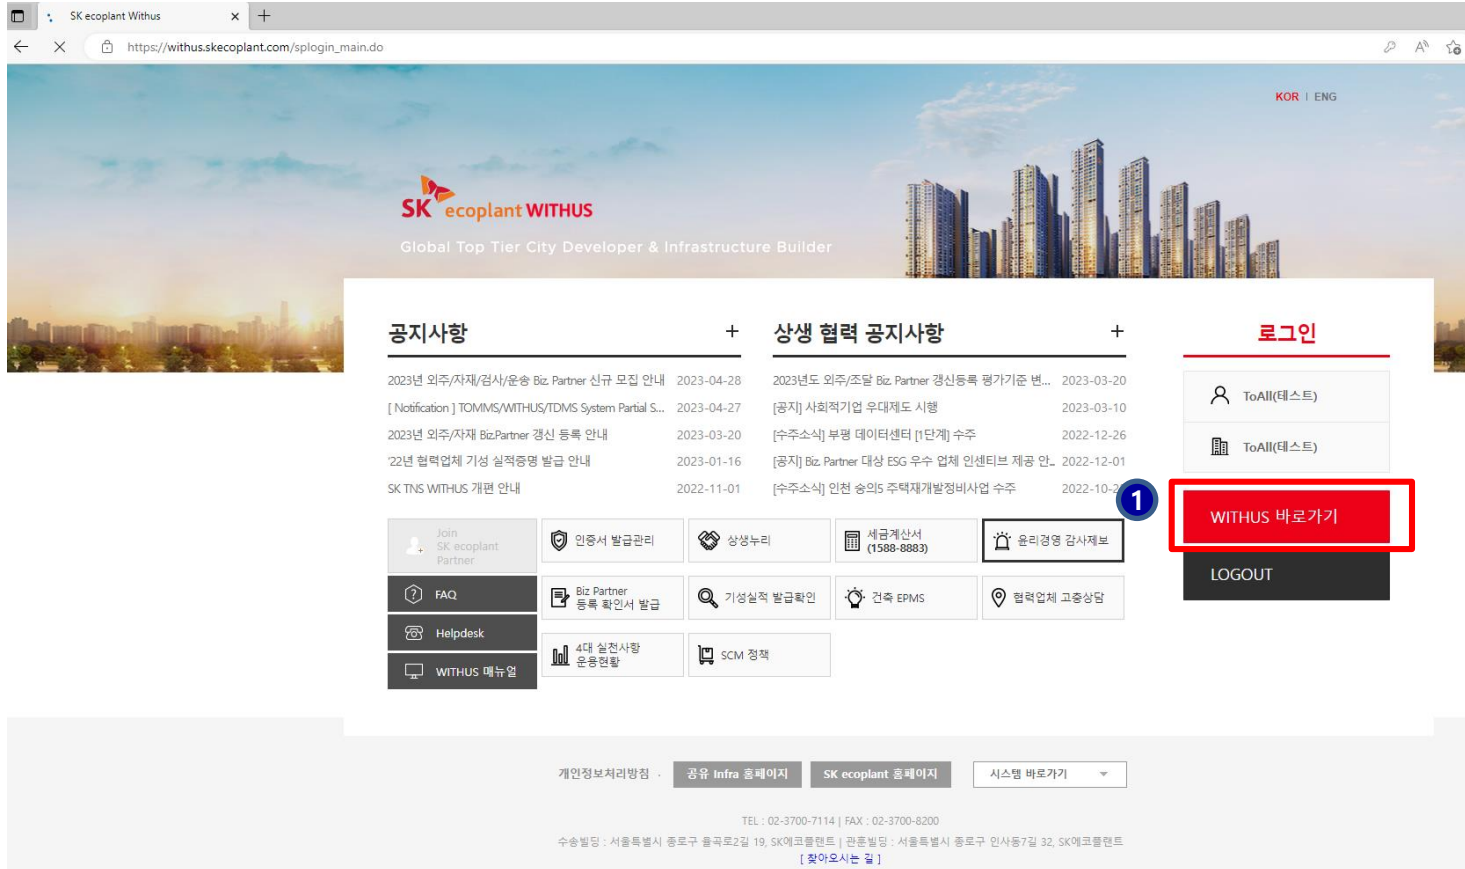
SK ecoplant Withus ×

https://withus.skecoplant.com/splogin_main.do

KOR | ENG

SK ecoplant WITHUS

Global Top Tier City Developer & Infrastructure Builder

공지사항 +

2023년 외주/자재/검사/운송 Biz Partner 신규 모집 안내 2023-04-28
[ Notification ] TOMMS/WITHUS/TDMS System Partial S... 2023-04-27
2023년 외주/자재 Biz.Partner 갱신 등록 안내 2023-03-20
'22년 협력업체 기성 실적증명 발급 안내 2023-01-16
SK TNS WITHUS 개편 안내 2022-11-01

상생 협력 공지사항 +

2023년도 외주/조달 Biz Partner 갱신등록 평가기준 변... 2023-03-20
[공지] 사회적기업 우대제도 시행 2023-03-10
[수주소식] 부평 데이터센터 [1단계] 수주 2022-12-26
[공지] Biz. Partner 대상 ESG 우수 업체 인센티브 제공 안... 2022-12-01
[수주소식] 인천 송의5 주택재개발정비사업 수주 2022-10-2

로그인

ToAll(테스트)

ToAll(테스트)

1

WITHUS 바로가기

LOGOUT

Join SK ecoplant Partner

인증서 발급관리

상생누리

세금계산서 (1588-8883)

윤리경영 감사제보

FAQ

Biz Partner 등록 확인서 발급

기성실적 발급확인

건축 EPMS

협력업체 고충상담

Helpdesk

4대 실천사항 운용현황

SCM 정책

WITHUS 매뉴얼

개인정보처리방침 · 공유 Infra 홈페이지 SK ecoplant 홈페이지 시스템 바로가기

TEL : 02-3700-7114 | FAX : 02-3700-8200
수송빌딩 : 서울특별시 종로구 율곡로2길 19, SK에코플랜트 | 관훈빌딩 : 서울특별시 종로구 인사동7길 32, SK에코플랜트
[ 찾아오시는 길 ]